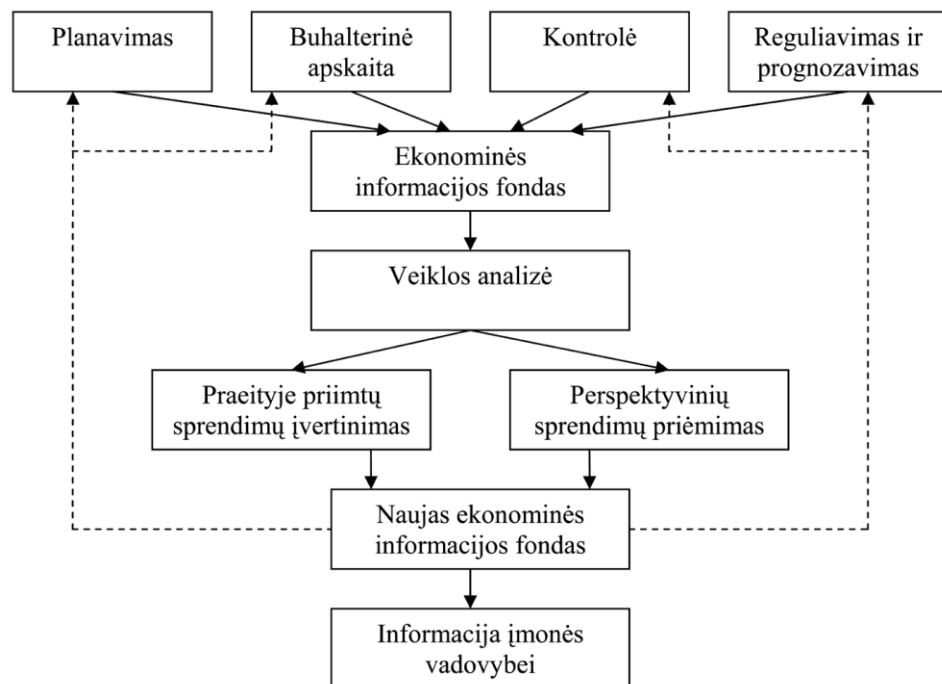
Planavimas

Buhalterinė apskaita

Kontrolė

Reguliavimas ir prognozavimas

Ekonominės informacijos fondas

Veiklos analizė

Praeityje priimtų sprendimų įvertinimas

Perspektyvinių sprendimų priėmimas

Naujas ekonominės informacijos fondas

Informacija įmonės vadovybei